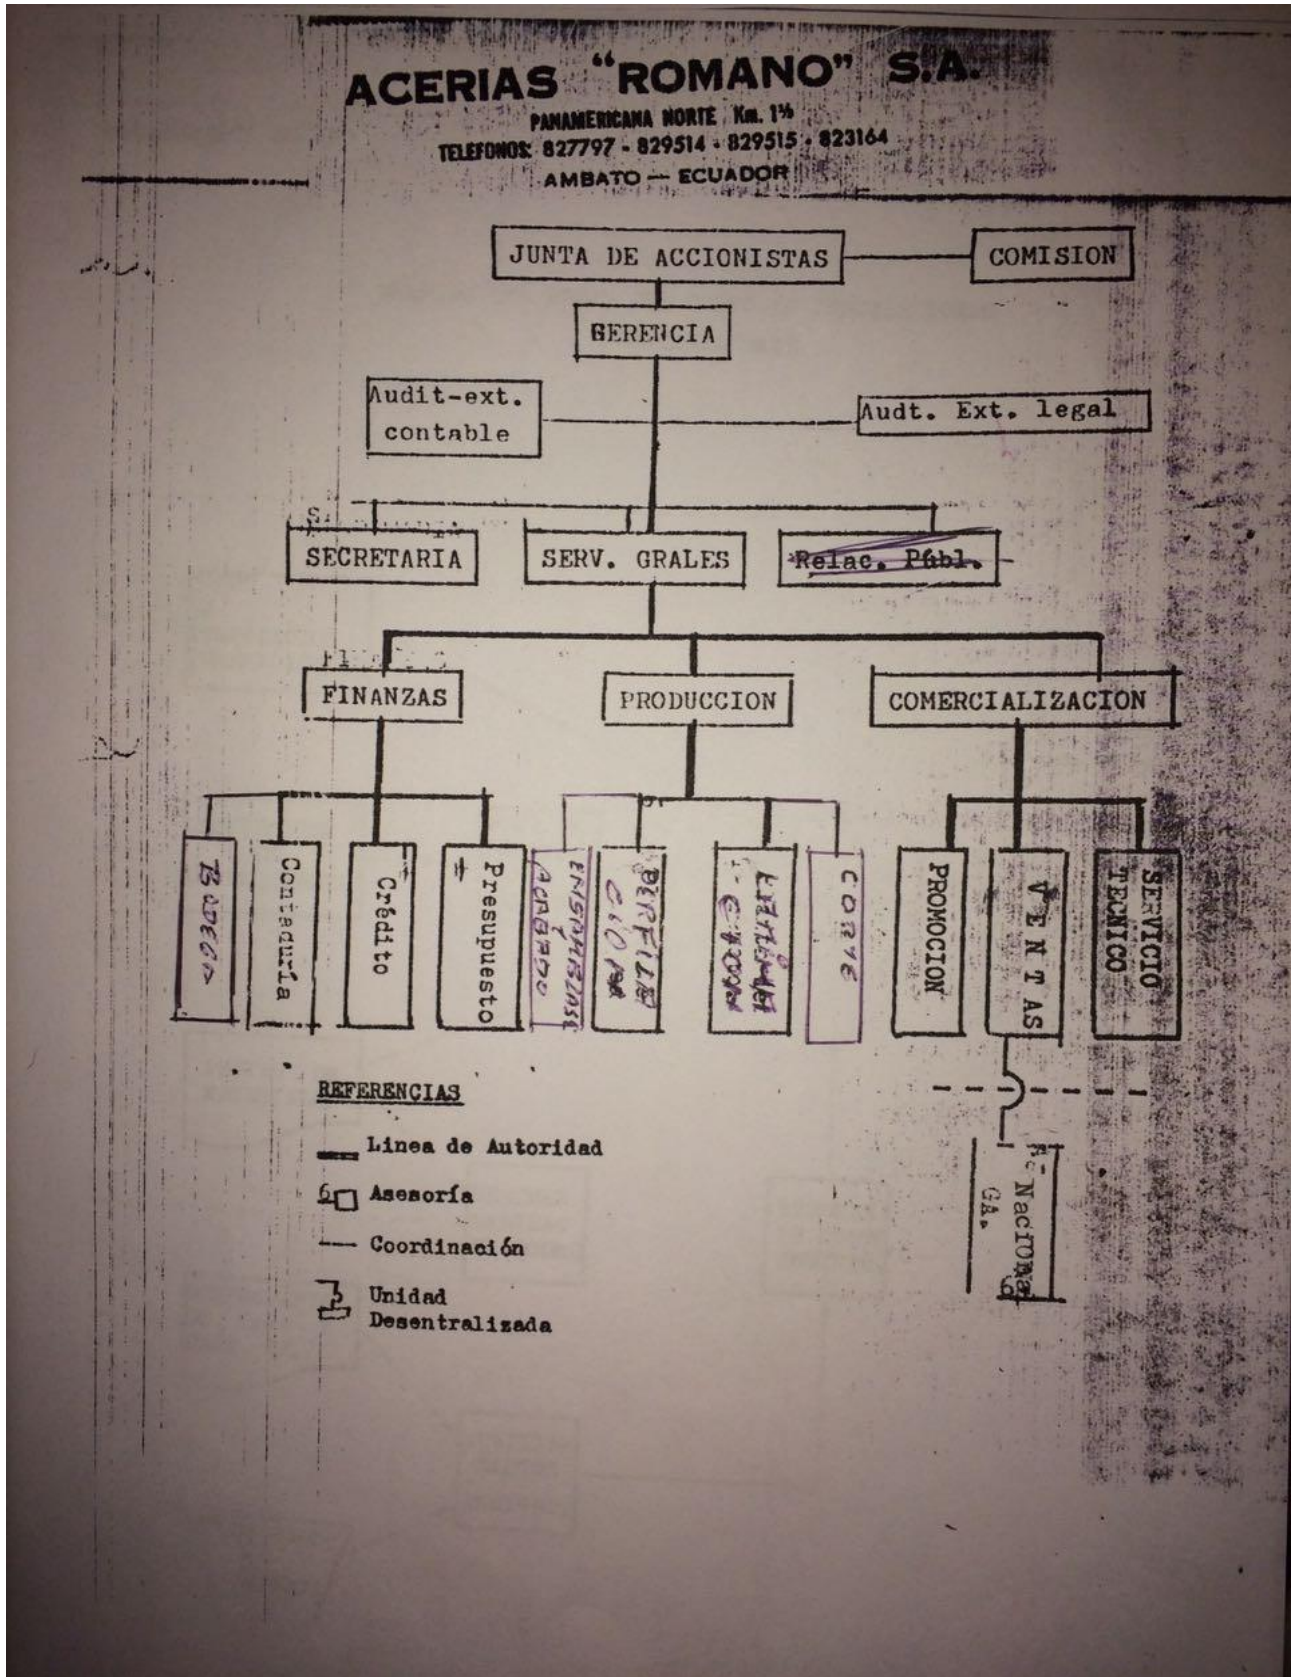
ACERIAS "ROMANO" S.A.
PANAMERICANA NORTE Km. 1½
TELEFONOS: 827797 - 829514 - 829515 - 823164
AMBATO — ECUADOR

JUNTA DE ACCIONISTAS

COMISION

GERENCIA

Audit-ext. contable

Audt. Ext. legal

SECRETARIA

SERV. GRALES

Relac. Públ.

FINANZAS

PRODUCCION

COMERCIALIZACION

BODEGA

Contaduría

Crédito

Presupuesto

ENSAMBLAJE Y ACABADO

PERFILACIÓN

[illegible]

CORTE

PROMOCION

VENTAS

SERVICIO TECNICO

Nacional Ga.

REFERENCIAS

Linea de Autoridad

Asesoría

Coordinación

Unidad Desentralizada